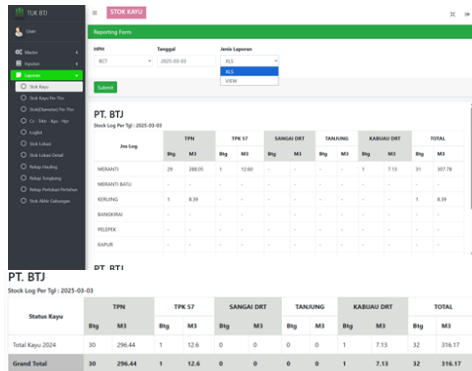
TUK BTD

STOK KAYU

User

Master
Inputan
Laporan
Stok Kayu
Stok Kayu Per Thn
Stok(Diameter) Per Thn
Cs - Stkn - Kys - Hpr
Logbd
Stok Lokasi
Stok Lokasi Detail
Rekap Hauling
Rekap Tongkang
Rekap Perbukaan Pertahan
Stok Akhir Gabungan

Reporting Form

HPH
BCT

Tanggal
2025-03-03

Jenis Laporan
XLS
XLS
VIEW

Submit

PT. BTJ
Stock Log Per Tgl : 2025-03-03

| Jns Log | TPN Btg | TPN M3 | TPK 57 Btg | TPK 57 M3 | SANGAI DRT Btg | SANGAI DRT M3 | TANJUNG Btg | TANJUNG M3 | KABUAU DRT Btg | KABUAU DRT M3 | TOTAL Btg | TOTAL M3 |
|---|---|---|---|---|---|---|---|---|---|---|---|---|
| MERANTI | 29 | 288.05 | 1 | 12.60 | - | - | - | - | 1 | 7.13 | 31 | 307.78 |
| MERANTI BATU | - | - | - | - | - | - | - | - | - | - | - | - |
| KERUING | 1 | 8.39 | - | - | - | - | - | - | - | - | 1 | 8.39 |
| BANGKIRAI | - | - | - | - | - | - | - | - | - | - | - | - |
| PELEPEK | - | - | - | - | - | - | - | - | - | - | - | - |
| KAPUR | - | - | - | - | - | - | - | - | - | - | - | - |

PT. BTJ

PT. BTJ
Stock Log Per Tgl : 2025-03-03

| Status Kayu | TPN Btg | TPN M3 | TPK 57 Btg | TPK 57 M3 | SANGAI DRT Btg | SANGAI DRT M3 | TANJUNG Btg | TANJUNG M3 | KABUAU DRT Btg | KABUAU DRT M3 | TOTAL Btg | TOTAL M3 |
|---|---|---|---|---|---|---|---|---|---|---|---|---|
| Total Kayu 2024 | 30 | 296.44 | 1 | 12.6 | 0 | 0 | 0 | 0 | 1 | 7.13 | 32 | 316.17 |
| Grand Total | 30 | 296.44 | 1 | 12.6 | 0 | 0 | 0 | 0 | 1 | 7.13 | 32 | 316.17 |